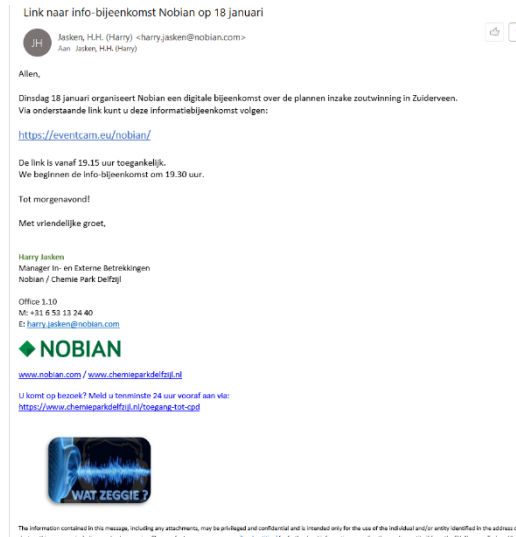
Link naar info-bijeenkomst Nobian op 18 januari

JH

Jasken, H.H. (Harry) <harry.jasken@nobian.com>
Aan Jasken, H.H. (Harry)

Allen,

Dinsdag 18 januari organiseert Nobian een digitale bijeenkomst over de plannen inzake zoutwinning in Zuiderveen.
Via onderstaande link kunt u deze informatiebijeenkomst volgen:

https://eventcam.eu/nobian/

De link is vanaf 19.15 uur toegankelijk.
We beginnen de info-bijeenkomst om 19.30 uur.

Tot morgenavond!

Met vriendelijke groet,

Harry Jasken
Manager In- en Externe Betrekkingen
Nobian / Chemie Park Delfzijl

Office 1.10
M: +31 6 53 13 24 40
E: harry.jasken@nobian.com

NOBIAN

www.nobian.com / www.chemieparkdelfzijl.nl

U komt op bezoek? Meld u tenminste 24 uur vooraf aan via:
https://www.chemieparkdelfzijl.nl/toegang-tot-cpd

WAT ZEGGIE ?

The information contained in this message, including any attachments, may be privileged and confidential and is intended only for the use of the individual and/or entity identified in the address o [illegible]